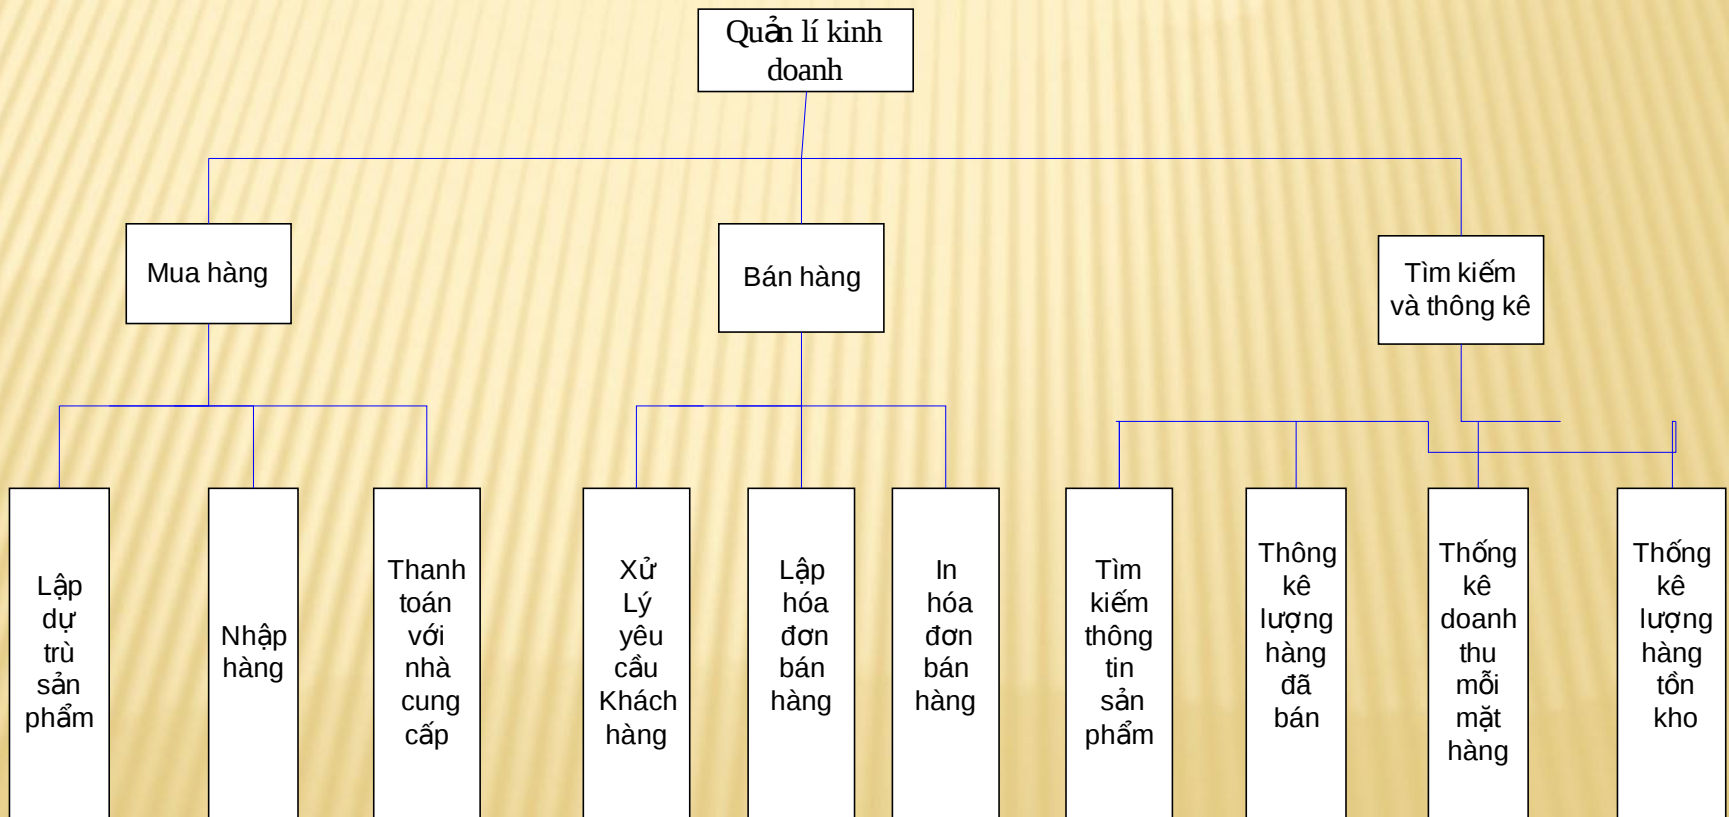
Quản lí kinh doanh

Mua hàng

Bán hàng

Tìm kiếm và thông kê

Lập dự trù sản phẩm

Nhập hàng

Thanh toán với nhà cung cấp

Xử Lý yêu cầu Khách hàng

Lập hóa đơn bán hàng

In hóa đơn bán hàng

Tìm kiếm thông tin sản phẩm

Thông kê lượng hàng đã bán

Thống kê doanh thu mỗi mặt hàng

Thống kê lượng hàng tồn kho